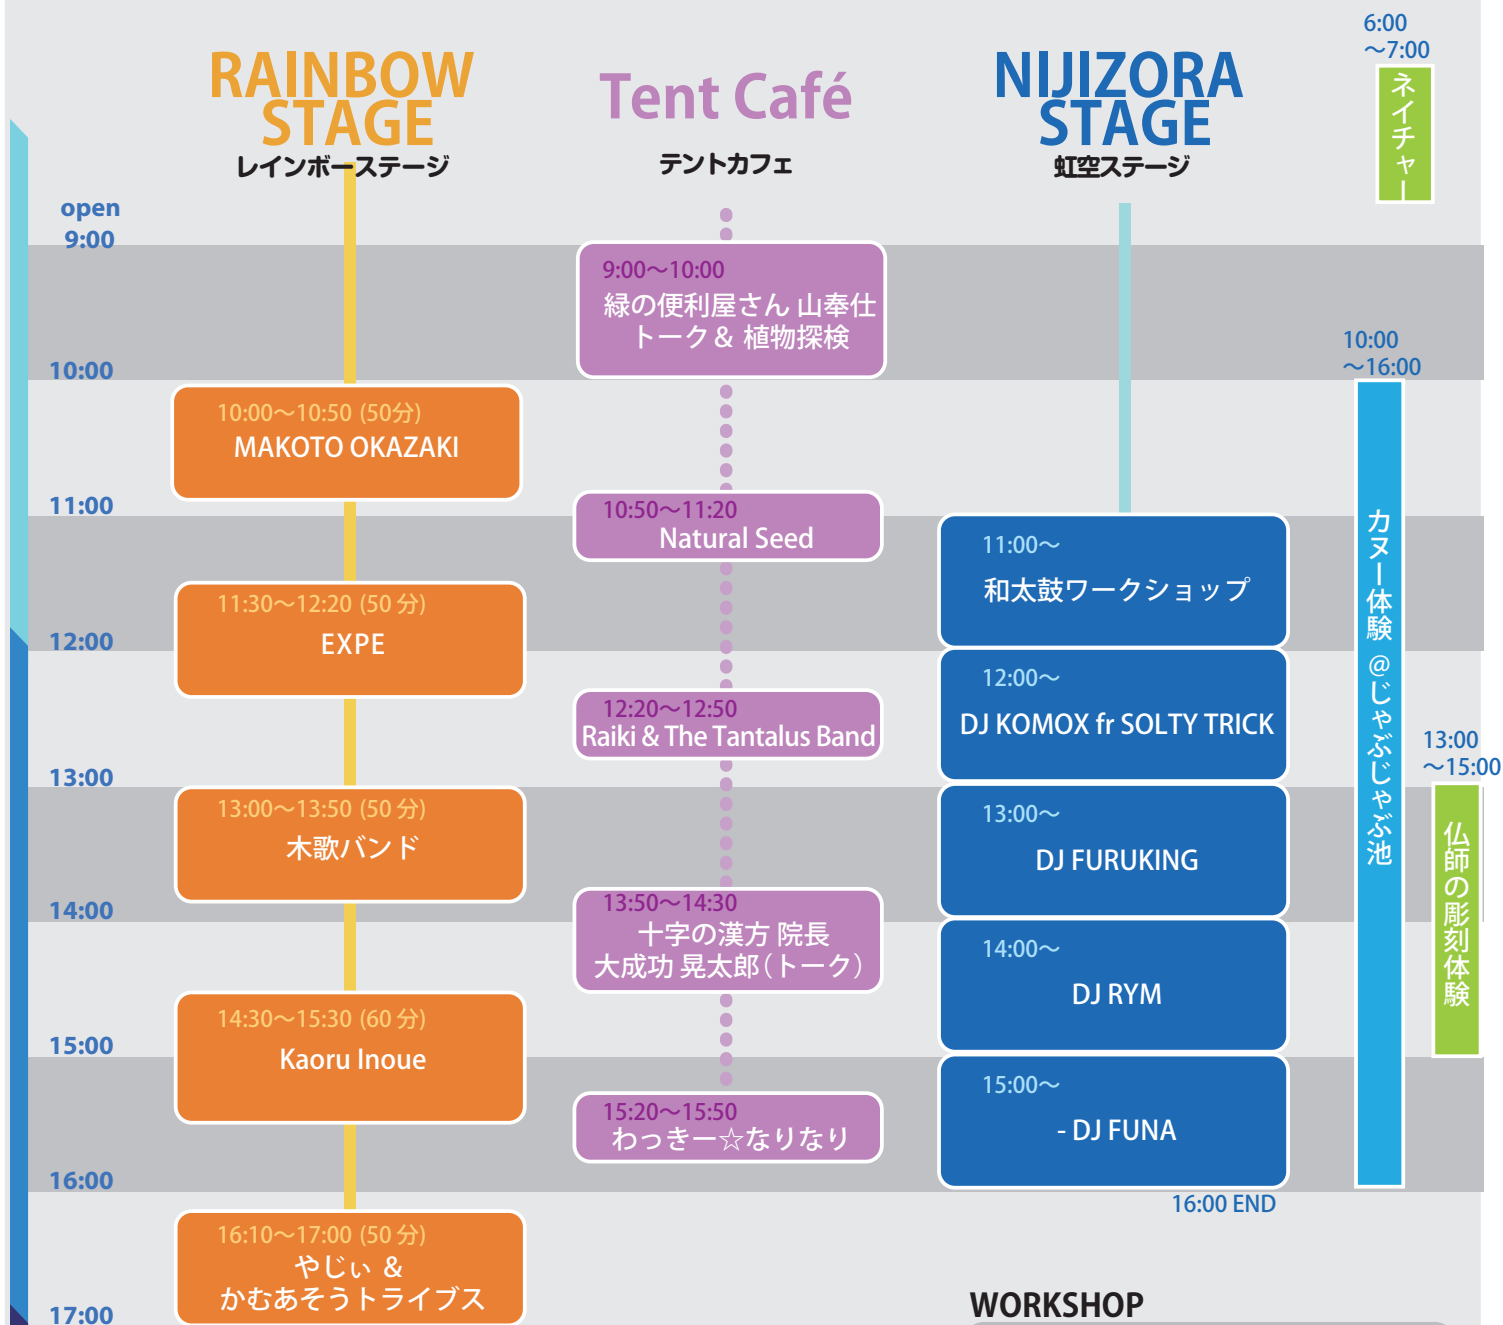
RAINBOW STAGE
レインボーステージ

Tent Café
テントカフェ

NIJIZORA STAGE
虹空ステージ

6:00 〜7:00
ネイチャー

open 9:00

10:00

11:00

12:00

13:00

14:00

15:00

16:00

17:00

9:00〜10:00
緑の便利屋さん 山奉仕 トーク＆ 植物探検

10:00 〜16:00

10:00〜10:50 (50分)
MAKOTO OKAZAKI

10:50〜11:20
Natural Seed

11:00〜
和太鼓ワークショップ

カヌー体験 @じゃぶじゃぶ池

11:30〜12:20 (50 分)
EXPE

12:00〜
DJ KOMOX fr SOLTY TRICK

12:20〜12:50
Raiki & The Tantalus Band

13:00 〜15:00

13:00〜13:50 (50 分)
木歌バンド

13:00〜
DJ FURUKING

仏師の彫刻体験

13:50〜14:30
十字の漢方 院長 大成功 晃太郎（トーク）

14:00〜
DJ RYM

14:30〜15:30 (60 分)
Kaoru Inoue

15:00〜
- DJ FUNA

15:20〜15:50
わっきー☆なりなり

16:00 END

16:10〜17:00 (50 分)
やじぃ & かむあそうトライブス

WORKSHOP